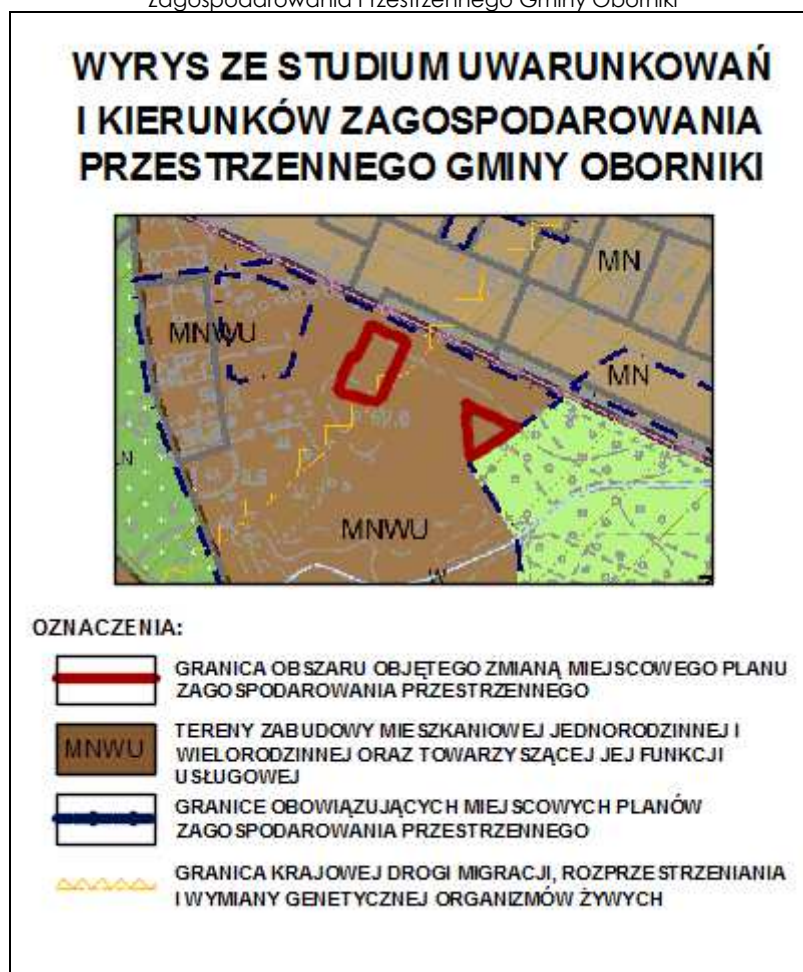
Zagospodarowania Przestrzennego Gminy Oborniki

WYRYS ZE STUDIUM UWARUNKOWAŃ I KIERUNKÓW ZAGOSPODAROWANIA PRZESTRZENNEGO GMINY OBORNIKI

MN

MNWU

MN

N

MNWU

OZNACZENIA:

GRANICA OBSZARU OBJĘTEGO ZMIANĄ MIEJSCOWEGO PLANU ZAGOSPODAROWANIA PRZESTRZENNEGO

MNWU

TERENY ZABUDOWY MIESZKANIOWEJ JEDNORODZINNEJ I WIELORODZINNEJ ORAZ TOWARZYSZĄCEJ JEJ FUNKCJI USŁUGOWEJ

GRANICE OBOWIĄZUJĄCYCH MIEJSCOWYCH PLANÓW ZAGOSPODAROWANIA PRZESTRZENNEGO

GRANICA KRAJOWEJ DROGI MIGRACJI, ROZPRZESTRZENIANIA I WYMIANY GENETYCZNEJ ORGANIZMÓW ŻYWYCH